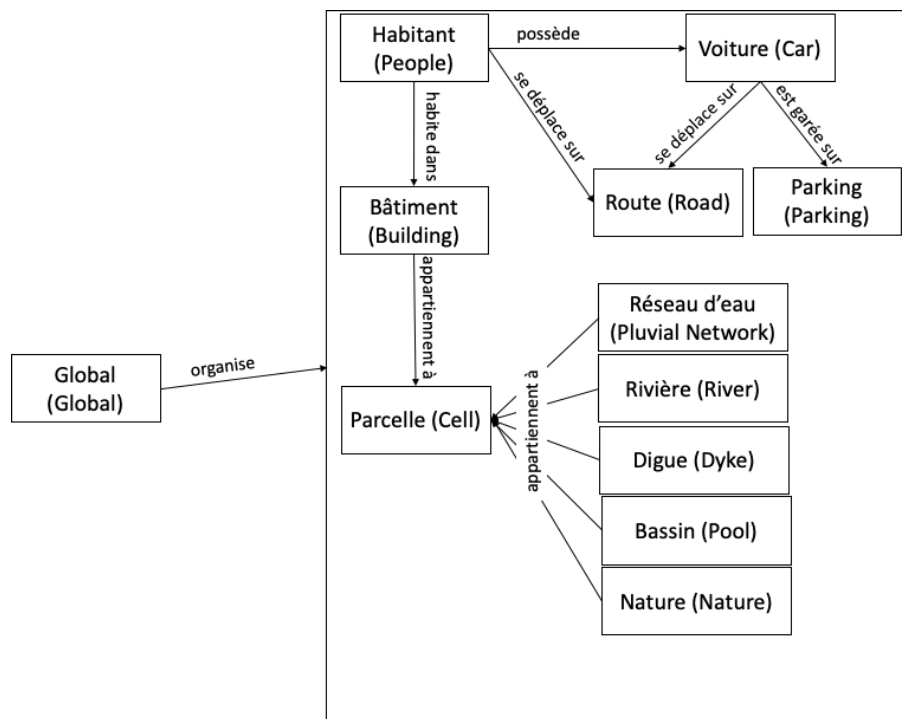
Habitant (People)

possède

Voiture (Car)

habite dans

se déplace sur

se déplace sur

est garée sur

Bâtiment (Building)

Route (Road)

Parking (Parking)

appartiennent à

Réseau d'eau (Pluvial Network)

Global (Global)

organise

Rivière (River)

Parcelle (Cell)

appartiennent à

Digue (Dyke)

Bassin (Pool)

Nature (Nature)